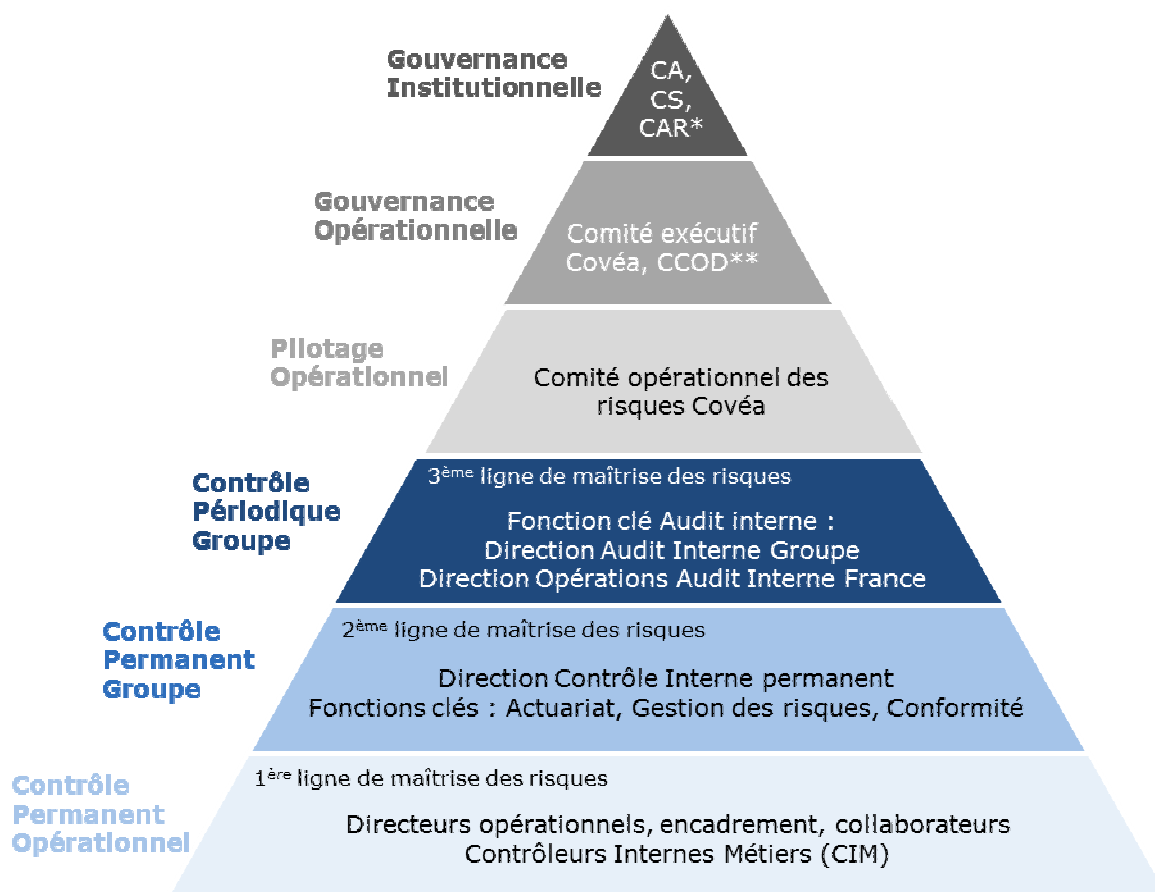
Gouvernance Institutionnelle

CA, CS, CAR*

Gouvernance Opérationnelle

Comité exécutif Covéa, CCOD**

Pilotage Opérationnel

Comité opérationnel des risques Covéa

Contrôle Périodique Groupe

3$^{ème}$ ligne de maîtrise des risques

Fonction clé Audit interne :
Direction Audit Interne Groupe
Direction Opérations Audit Interne France

Contrôle Permanent Groupe

2$^{ème}$ ligne de maîtrise des risques

Direction Contrôle Interne permanent
Fonctions clés : Actuariat, Gestion des risques, Conformité

Contrôle Permanent Opérationnel

1$^{ère}$ ligne de maîtrise des risques

Directeurs opérationnels, encadrement, collaborateurs
Contrôleurs Internes Métiers (CIM)